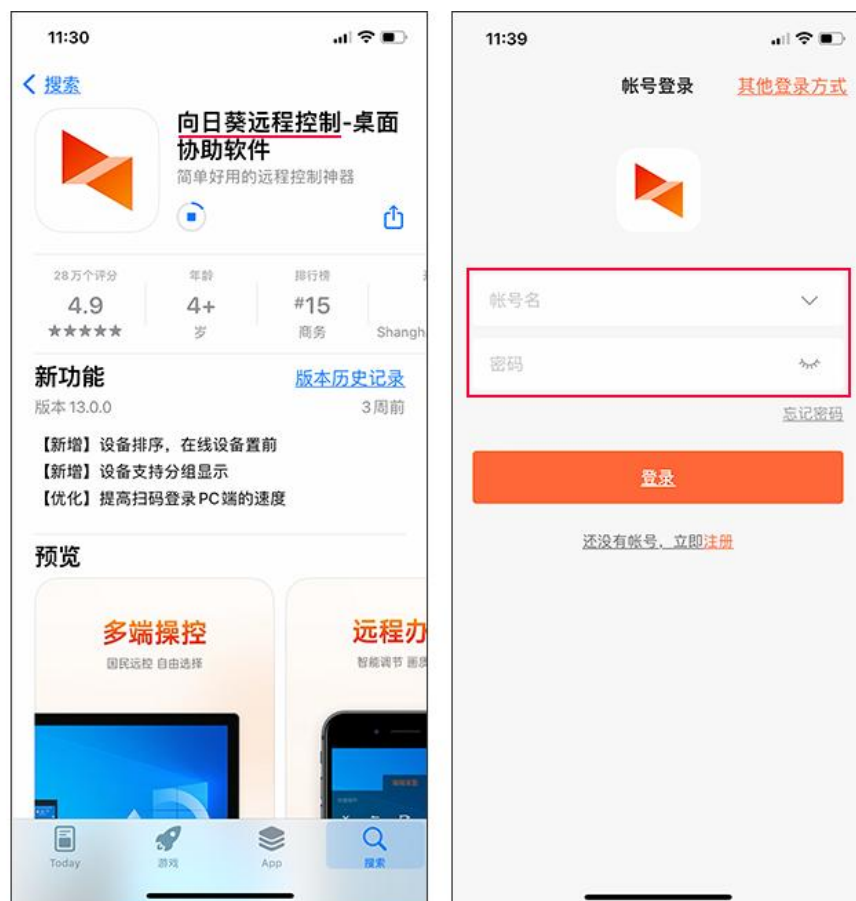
11:30

< 搜索

向日葵远程控制-桌面协助软件
简单好用的远程控制神器

28万个评分
4.9
★★★★★

年龄
4+
岁

排行榜
#15
商务

Shangh

新功能
版本历史记录
版本 13.0.0
3周前

【新增】设备排序，在线设备置前
【新增】设备支持分组显示
【优化】提高扫码登录 PC 端的速度

预览

多端操控
国民远控 自由选择

远程办
智能调节 画质

Today
游戏
App
搜索

11:39

帐号登录
其他登录方式

帐号名

密码

忘记密码

登录

还没有帐号，立即注册